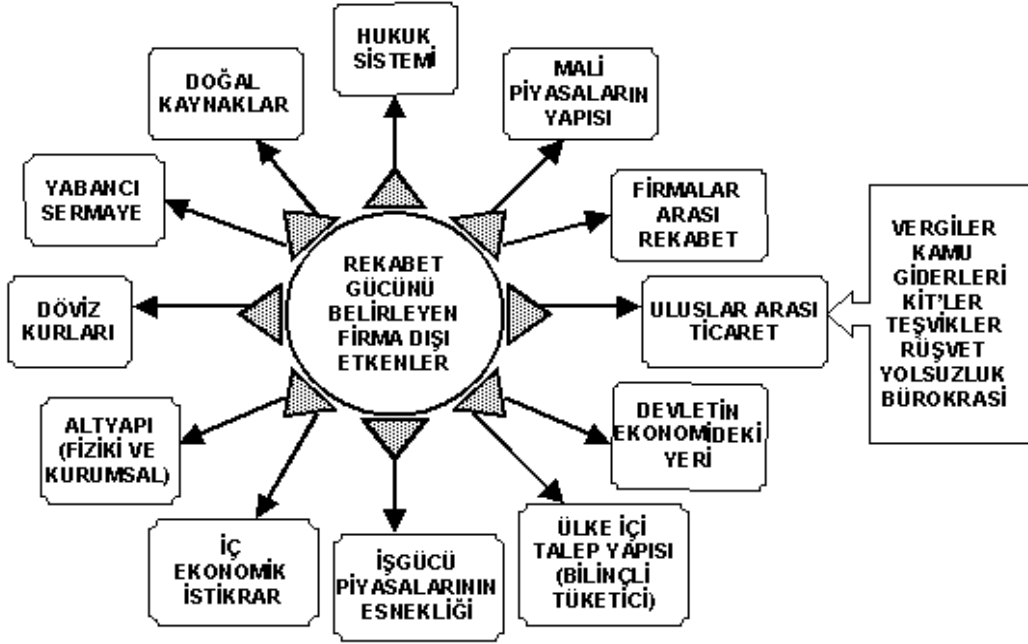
REKABET GÜCÜNÜ BELİRLEYEN FİRMA DIŞI ETKENLER

HUKUK SİSTEMİ

MALİ PİYASALARIN YAPISI

FİRMALAR ARASI REKABET

ULUSLAR ARASI TİCARET

VERGİLER KAMU GİDERLERİ KİT'LER TEŞVİKLER RÜŞVET YOLSUZLUK BÜROKRASİ

DEVLETİN EKONOMİDEKİ YERİ

ÜLKE İÇİ TALEP YAPISI (BİLİNÇLİ TÜKETİCİ)

İŞGÜCÜ PİYASALARININ ESNEKLİĞİ

İÇ EKONOMİK İSTİKRAR

ALTYAPI (FİZİKİ VE KURUMSAL)

DÖVİZ KURLARI

YABANCI SERMAYE

DOĞAL KAYNAKLAR